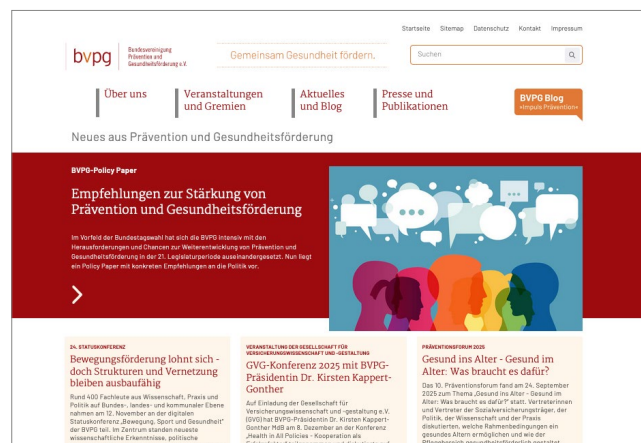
Startseite Sitemap Datenschutz Kontakt Impressum

bvpg Bundesvereinigung Prävention und Gesundheitsförderung e.V.

Gemeinsam Gesundheit fördern.

Suchen

Über uns

Veranstaltungen und Gremien

Aktuelles und Blog

Presse und Publikationen

BVPG Blog »Impulse Prävention«

Neues aus Prävention und Gesundheitsförderung

BVPG-Policy Paper

Empfehlungen zur Stärkung von Prävention und Gesundheitsförderung

Im Vorfeld der Bundestagswahl hat sich die BVPG intensiv mit den Herausforderungen und Chancen zur Weiterentwicklung von Prävention und Gesundheitsförderung in der 21. Legislaturperiode auseinandergesetzt. Nun liegt ein Policy Paper mit konkreten Empfehlungen an die Politik vor.

24. STATUSKONFERENZ

Bewegungsförderung lohnt sich - doch Strukturen und Vernetzung bleiben ausbaufähig

Rund 400 Fachleute aus Wissenschaft, Praxis und Politik auf Bundes-, landes- und kommunaler Ebene nahmen am 12. November an der digitalen Statuskonferenz „Bewegung, Sport und Gesundheit" der BVPG teil. Im Zentrum standen neueste wissenschaftliche Erkenntnisse, politische

VERANSTALTUNG DER GESELLSCHAFT FÜR VERSICHERUNGSWISSENSCHAFT UND -GESTALTUNG

GVG-Konferenz 2025 mit BVPG-Präsidentin Dr. Kirsten Kappert-Gonther

Auf Einladung der Gesellschaft für Versicherungswissenschaft und -gestaltung e.V. (GVG) hat BVPG-Präsidentin Dr. Kirsten Kappert-Gonther MdB am 8. Dezember an der Konferenz „Health in All Policies - Kooperation als

PRÄVENTIONSFORUM 2025

Gesund ins Alter - Gesund im Alter: Was braucht es dafür?

Das 10. Präventionsforum fand am 24. September 2025 zum Thema „Gesund ins Alter - Gesund im Alter: Was braucht es dafür?" statt. Vertreterinnen und Vertreter der Sozialversicherungsträger, der Politik, der Wissenschaft und der Praxis diskutierten, welche Rahmenbedingungen ein gesundes Altern ermöglichen und wie der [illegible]